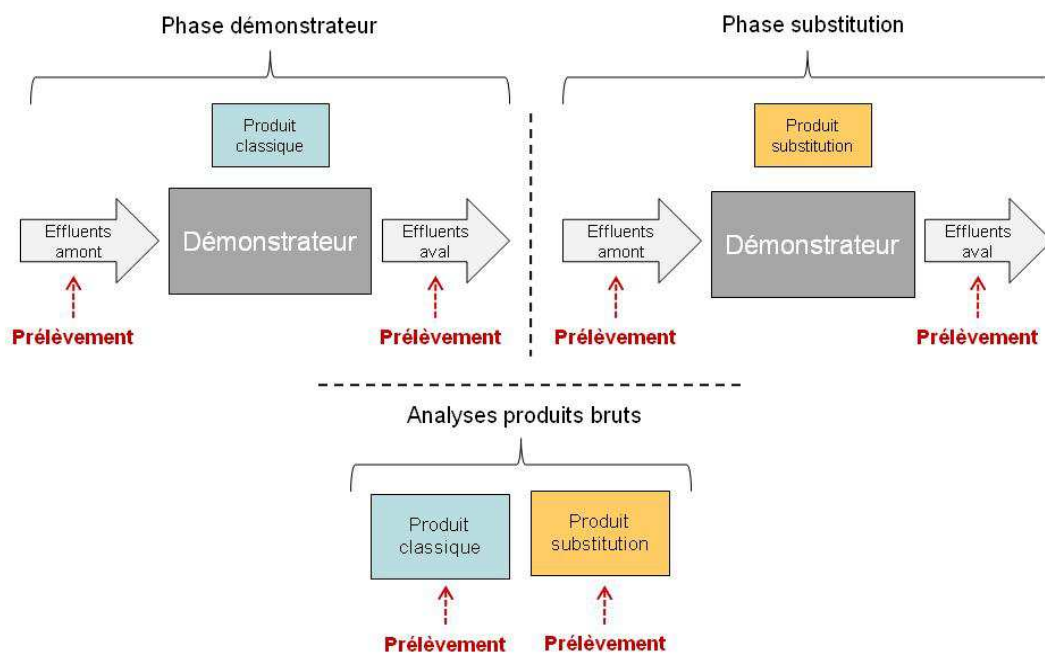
Phase démonstrateur

Produit classique

Effluents amont

Démonstrateur

Effluents aval

Prélèvement

Prélèvement

Phase substitution

Produit substitution

Effluents amont

Démonstrateur

Effluents aval

Prélèvement

Prélèvement

Analyses produits bruts

Produit classique

Produit substitution

Prélèvement

Prélèvement